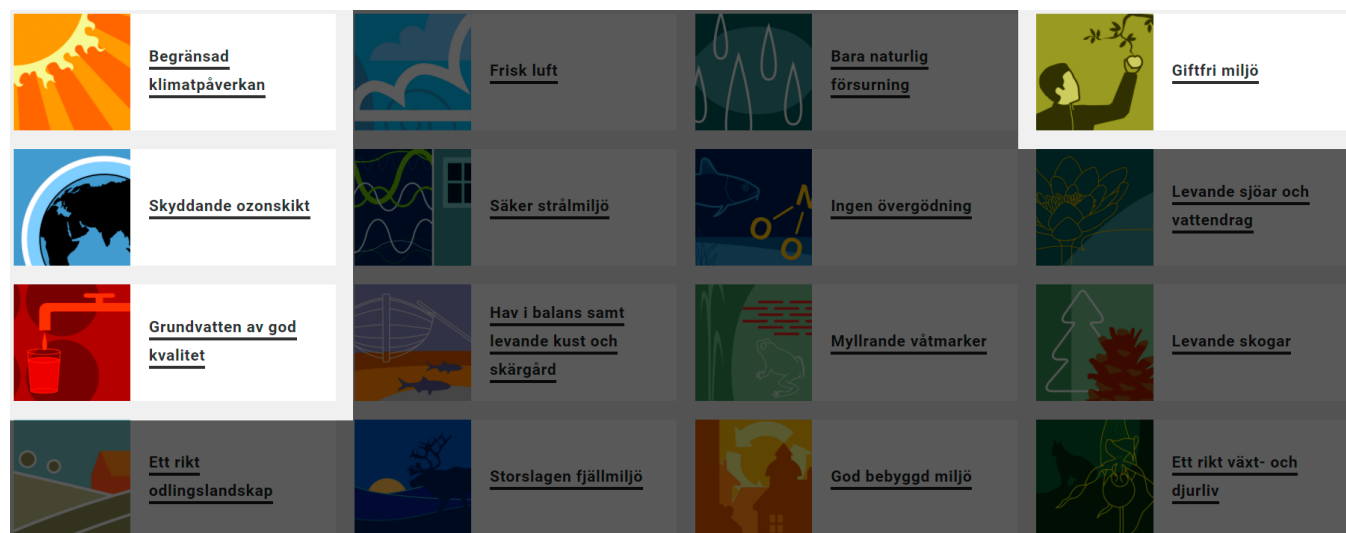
Begränsad klimatpåverkan

Frisk luft

Bara naturlig försurning

Giftfri miljö

Skyddande ozonskikt

Säker strålmiljö

Ingen övergödning

Levande sjöar och vattendrag

Grundvatten av god kvalitet

Hav i balans samt levande kust och skärgård

Myllrande våtmarker

Levande skogar

Ett rikt odlingslandskap

Storslagen fjällmiljö

God bebyggd miljö

Ett rikt växt- och djurliv